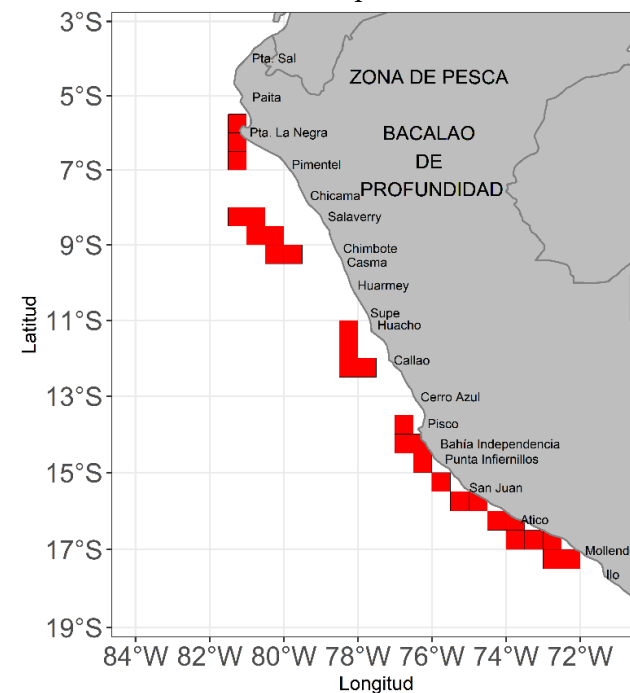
ZONA DE PESCA
BACALAO
DE
PROFUNDIDAD

Pta. Sal
Paita
Pta. La Negra
Pimentel
Chicama
Salaverry
Chimbote
Casma
Huarmey
Supe
Huacho
Callao
Cerro Azul
Pisco
Bahía Independencia
Punta Infiernillos
San Juan
Atico
Mollendo
Ilo

3°S
5°S
7°S
9°S
11°S
13°S
15°S
17°S
19°S

Latitud

84°W 82°W 80°W 78°W 76°W 74°W 72°W

Longitud